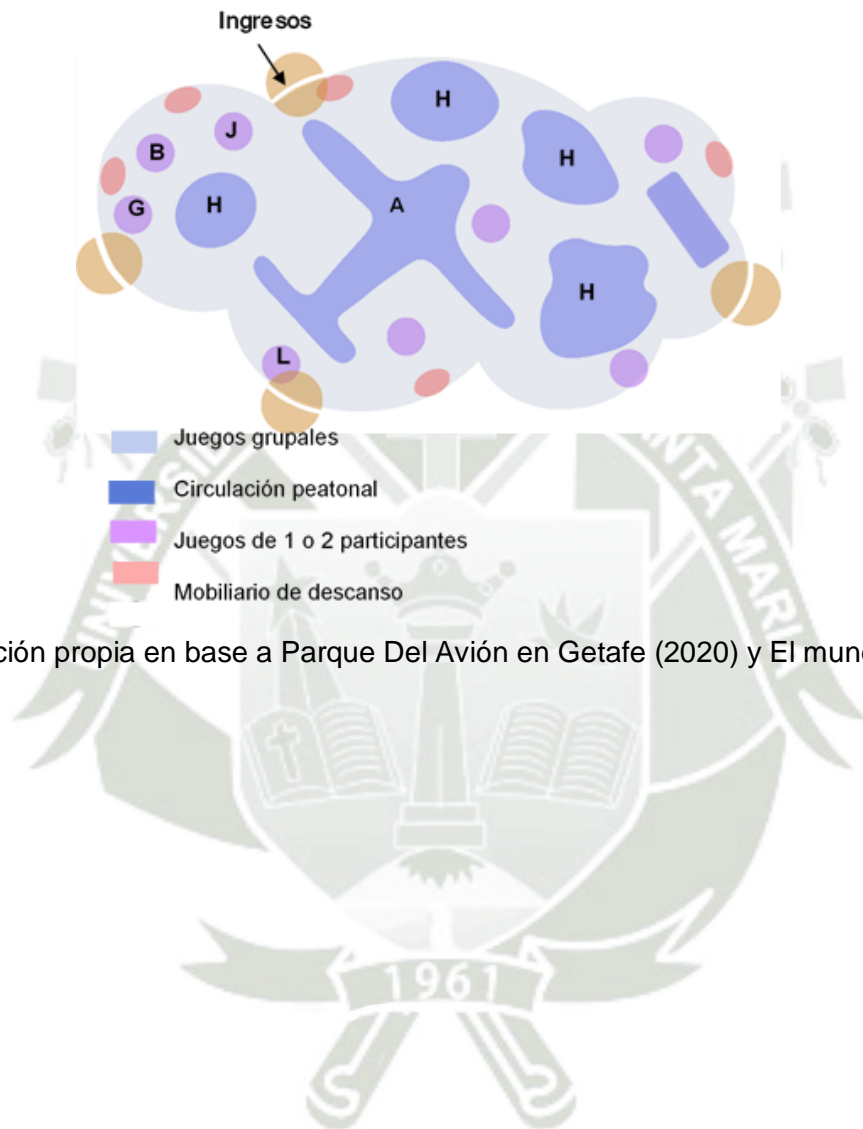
Ingresos

H

J

B

H

G

H

A

H

L

Juegos grupales

Circulación peatonal

Juegos de 1 o 2 participantes

Mobiliario de descanso

ción propia en base a Parque Del Avión en Getafe (2020) y El mund

1961